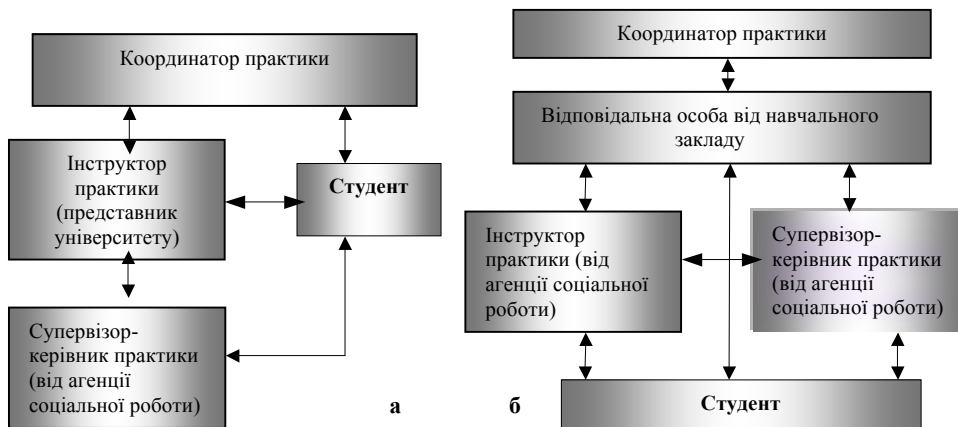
Координатор практики

Інструктор практики (представник університету)

Студент

Супервізор-керівник практики (від агенції соціальної роботи)

а

Координатор практики

Відповідальна особа від навчального закладу

Інструктор практики (від агенції соціальної роботи)

Супервізор-керівник практики (від агенції соціальної роботи)

б

Студент